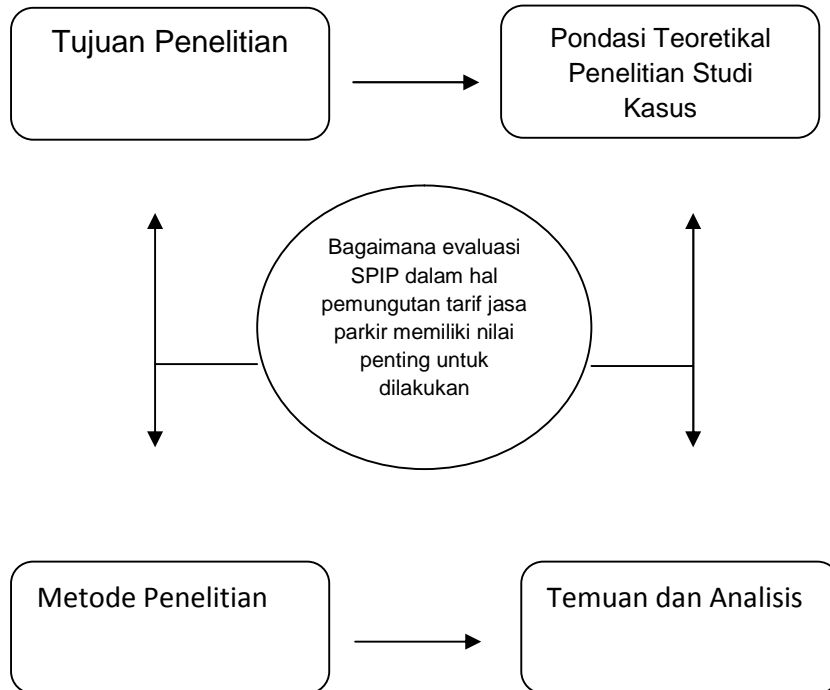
Tujuan Penelitian

Pondasi Teoretikal Penelitian Studi Kasus

Bagaimana evaluasi SPIP dalam hal pemungutan tarif jasa parkir memiliki nilai penting untuk dilakukan

Metode Penelitian

Temuan dan Analisis